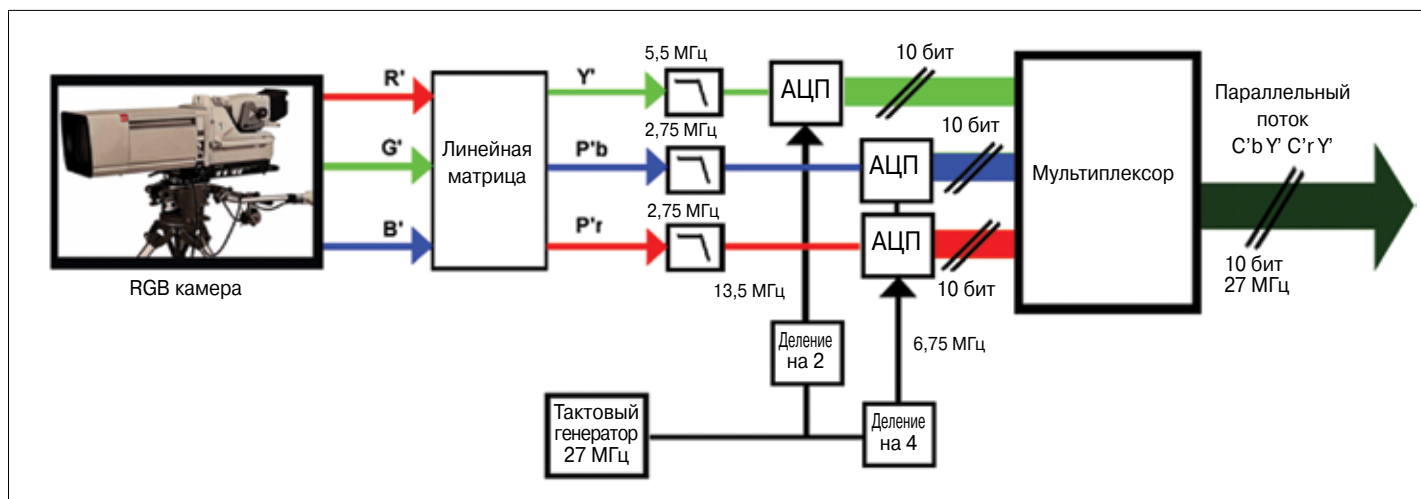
R'
G'
B'
RGB камера
Линейная матрица
Y'
P'b
P'r
5,5 МГц
2,75 МГц
2,75 МГц
АЦП
АЦП
АЦП
13,5 МГц
10 бит
10 бит
10 бит
Мультиплексор
Параллельный поток C'b Y' C'r Y'
10 бит 27 МГц
Деление на 2
6,75 МГц
Тактовый генератор 27 МГц
Деление на 4